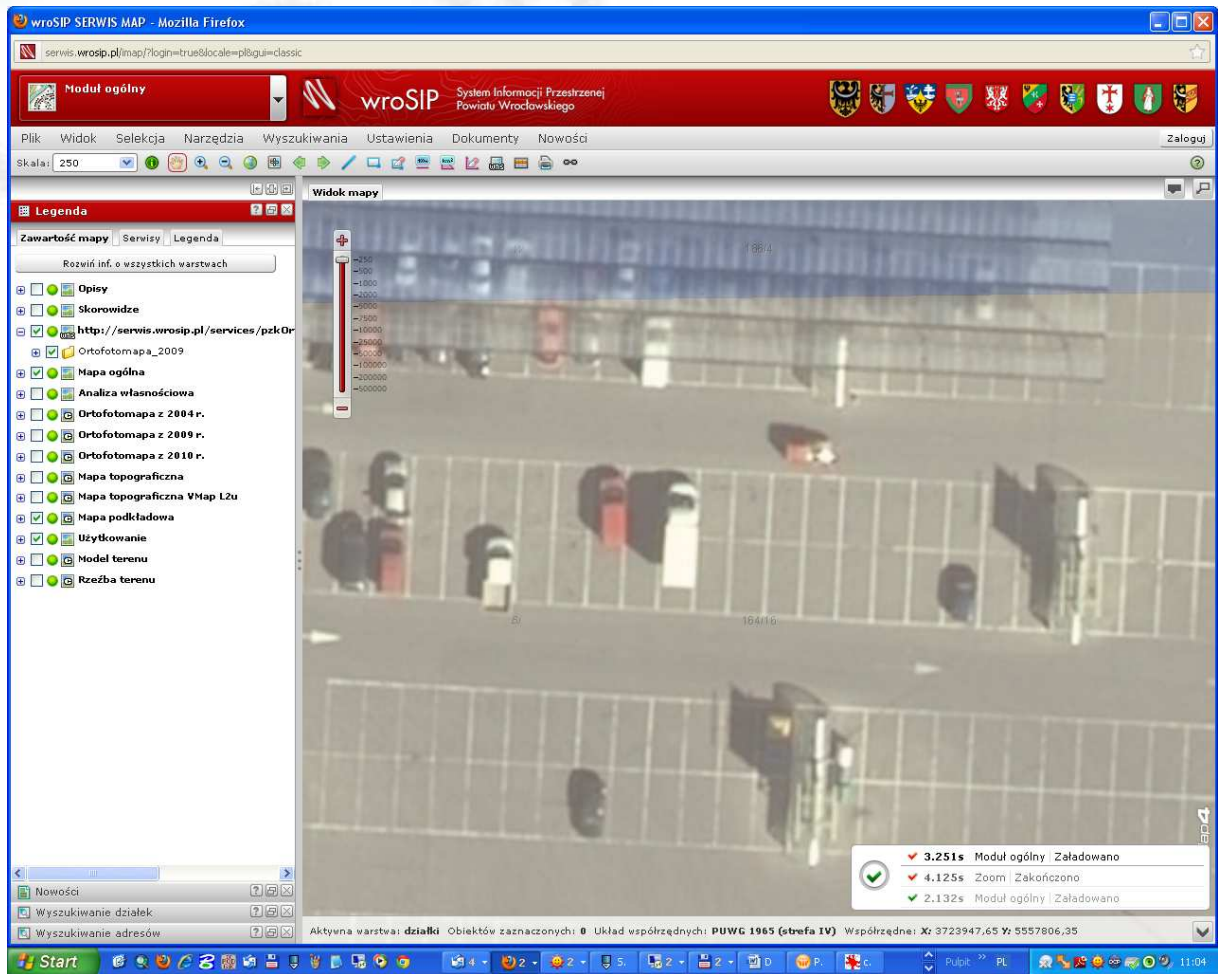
wroSIP SERWIS MAP - Mozilla Firefox

serwis.wrosip.pl/imap/?login=true&locale=pl&gui=classic

Moduł ogólny

wroSIP System Informacji Przestrzenej Powiatu Wrocławskiego

Plik Widok Selekcja Narzędzia Wyszukiwania Ustawienia Dokumenty Nowości

Zaloguj

Skala: 250

Widok mapy

Legenda

Zawartość mapy Serwisy Legenda

Rozwiń inf. o wszystkich warstwach

Opisy
Skorowidze
http://serwis.wrosip.pl/services/pzkOr
Ortofotomapa_2009
Mapa ogólna
Analiza własnościowa
Ortofotomapa z 2004 r.
Ortofotomapa z 2009 r.
Ortofotomapa z 2010 r.
Mapa topograficzna
Mapa topograficzna VMap L2u
Mapa podkładowa
Użytkowanie
Model terenu
Rzeźba terenu

250
500
1000
2000
5000
7500
10000
25000
50000
100000
200000
500000

186/4

184/16

Nowości
Wyszukiwanie działek
Wyszukiwanie adresów

3.251s Moduł ogólny | Załadowano
4.125s Zoom | Zakończono
2.132s Moduł ogólny | Załadowano

Aktywna warstwa: działki Obiektów zaznaczonych: 0 Układ współrzędnych: PUWG 1965 (strefa IV) Współrzędne: X: 3723947,65 Y: 5557806,35

Start

4 2 2 5. 2 2 D P. C. Pulpit PL 11:04